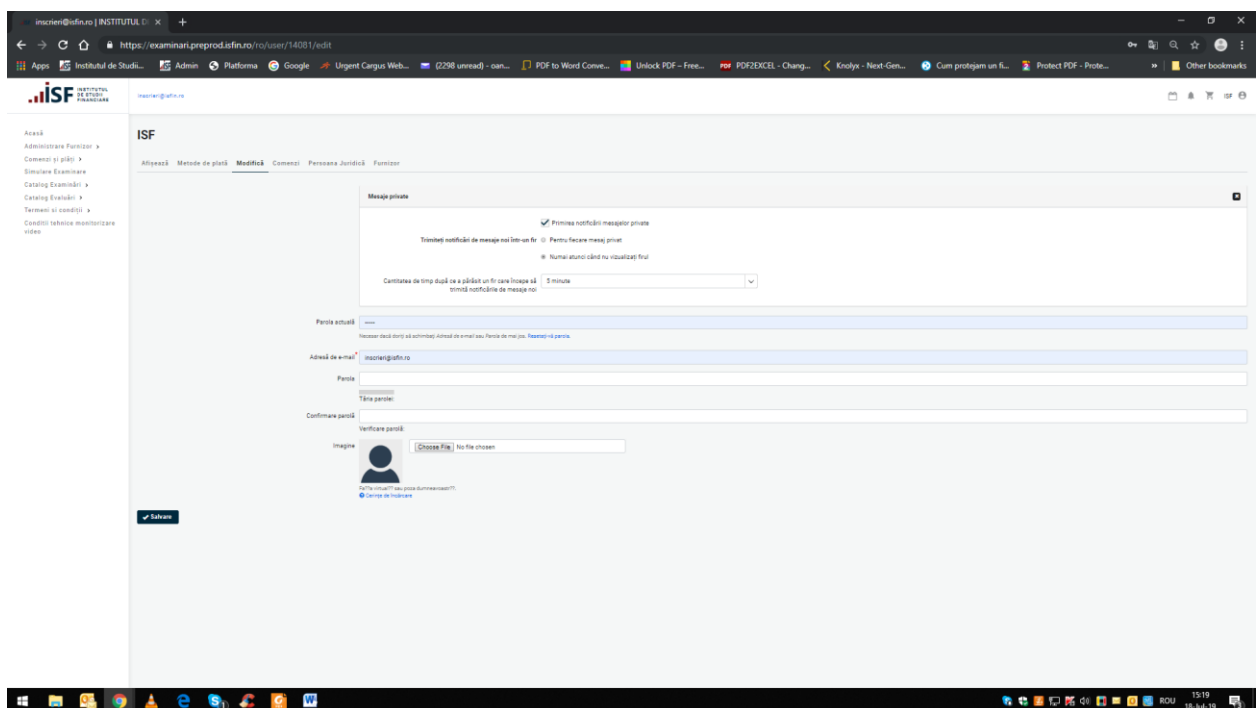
inscrieri@isfin.ro | INSTITUTUL D ×  +

https://examinari.preprod.isfin.ro/ro/user/14081/edit

Apps  Institutul de Studii...  Admin  Platforma  Google  Urgent Cargus Web...  (2298 unread) - oan...  PDF to Word Conve...  Unlock PDF – Free...  PDF2EXCEL - Chang...  Knolyx - Next-Gen...  Cum protejam un fi...  Protect PDF - Prote...  »  Other bookmarks

ISF INSTITUTUL DE STUDII FINANCIARE  inscrieri@isfin.ro

ISF

Acasă
Administrare Furnizor ›
Comenzi și plăți ›
Simulare Examinare
Catalog Examinări ›
Catalog Evaluări ›
Termeni și condiții ›
Condiții tehnice monitorizare video

Afișează  Metode de plată  Modifică  Comenzi  Persoana Juridică  Furnizor

Mesaje private

Primirea notificării mesajelor private

Trimiteți notificări de mesaje noi într-un fir  Pentru fiecare mesaj privat

Numai atunci când nu vizualizați firul

Cantitatea de timp după ce a părăsit un fir care începe să trimită notificările de mesaje noi  5 minute

Parola actuală  ••••

Necesar dacă doriți să schimbați Adresă de e-mail sau Parola de mai jos. Resetați-vă parola.

Adresă de e-mail*  inscrieri@isfin.ro

Parola

Tăria parolei:

Confirmare parolă

Verificare parolă:

Imagine  Choose File  No file chosen

Fa??e virtual?? sau poza dumneavoastr??.
Cerințe de încărcare

Salvare

ROU  15:19  18-Jul-19